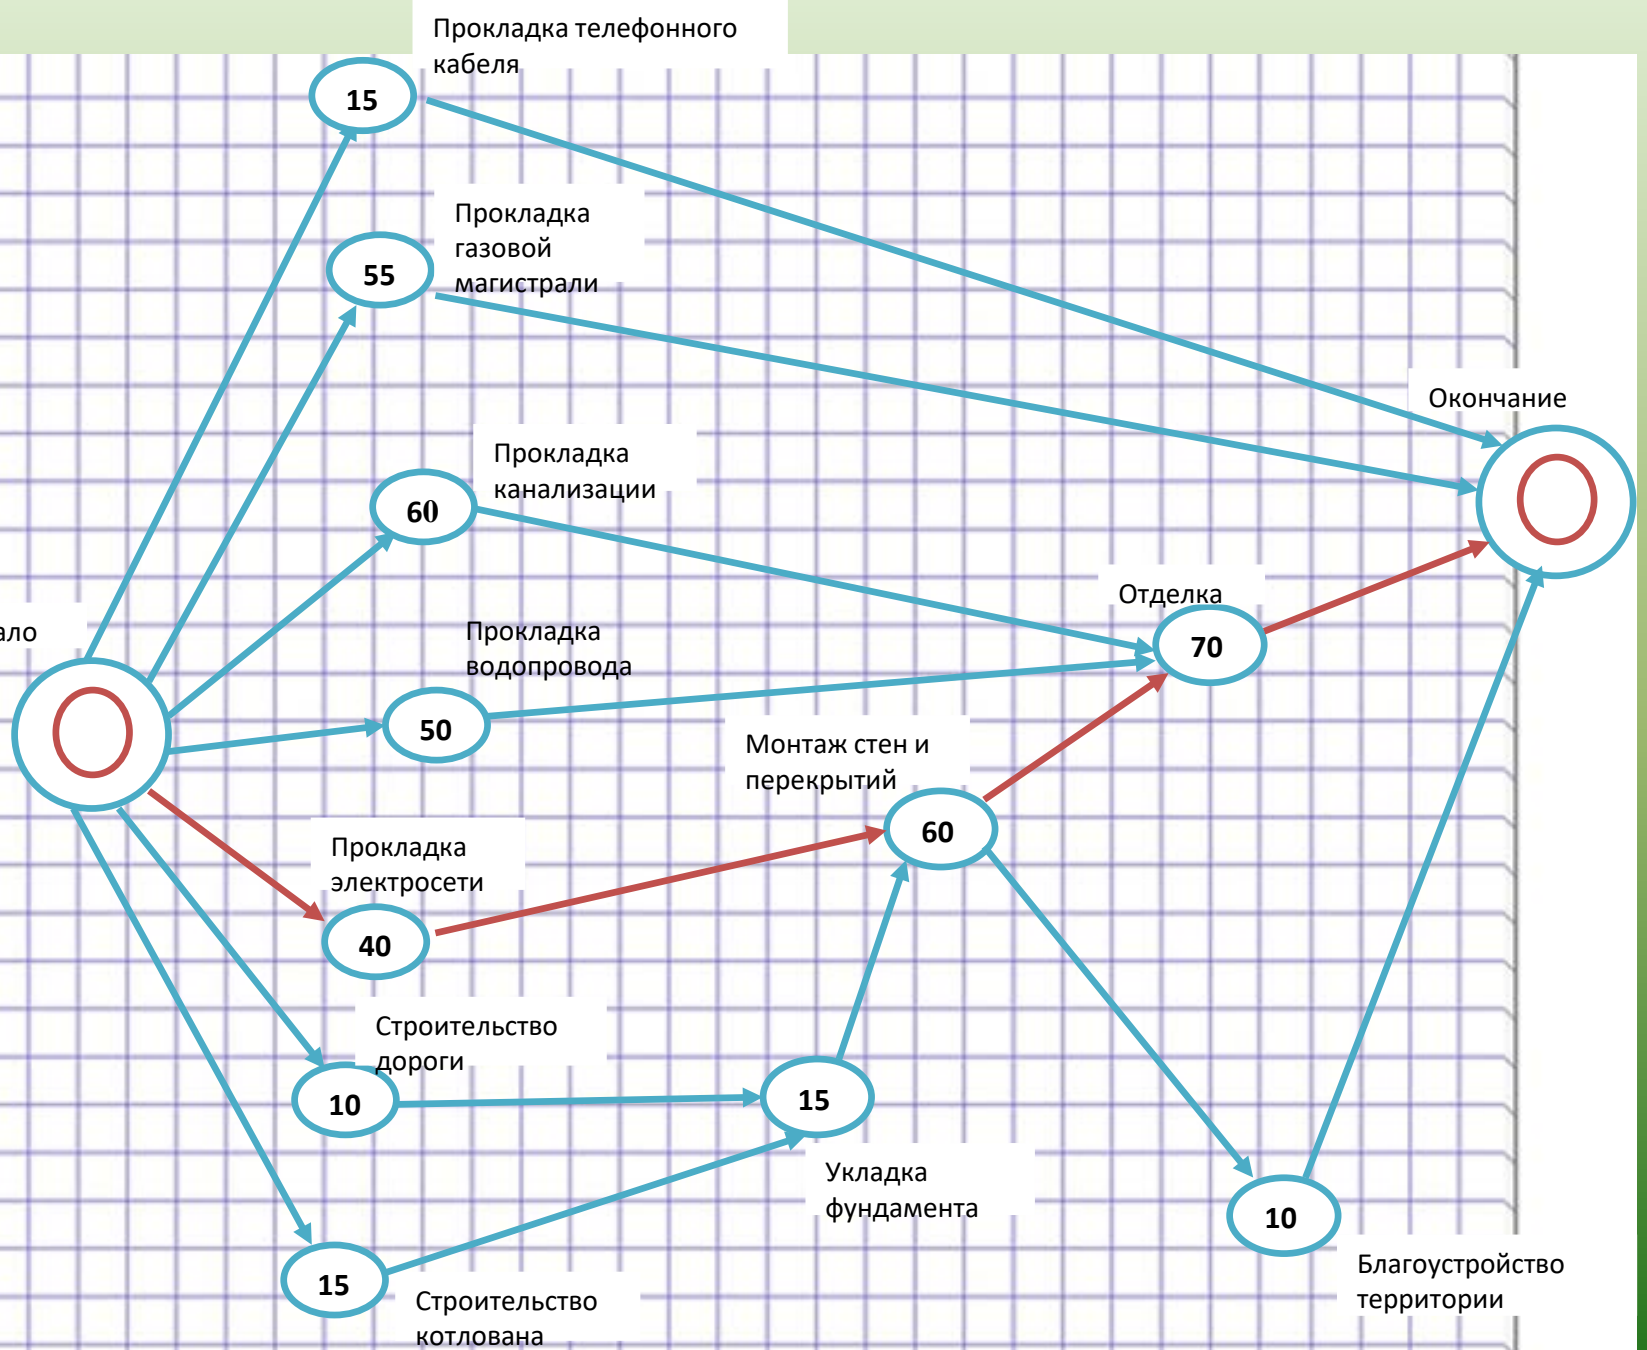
Прокладка телефонного кабеля

15

Прокладка газовой магистрали

55

Окончание

Прокладка канализации

60

Отделка

алo

70

Прокладка водопровода

50

Монтаж стен и перекрытий

60

Прокладка электросети

40

Строительство дороги

10

15

Укладка фундамента

10

15

Строительство котлована

Благоустройство территории